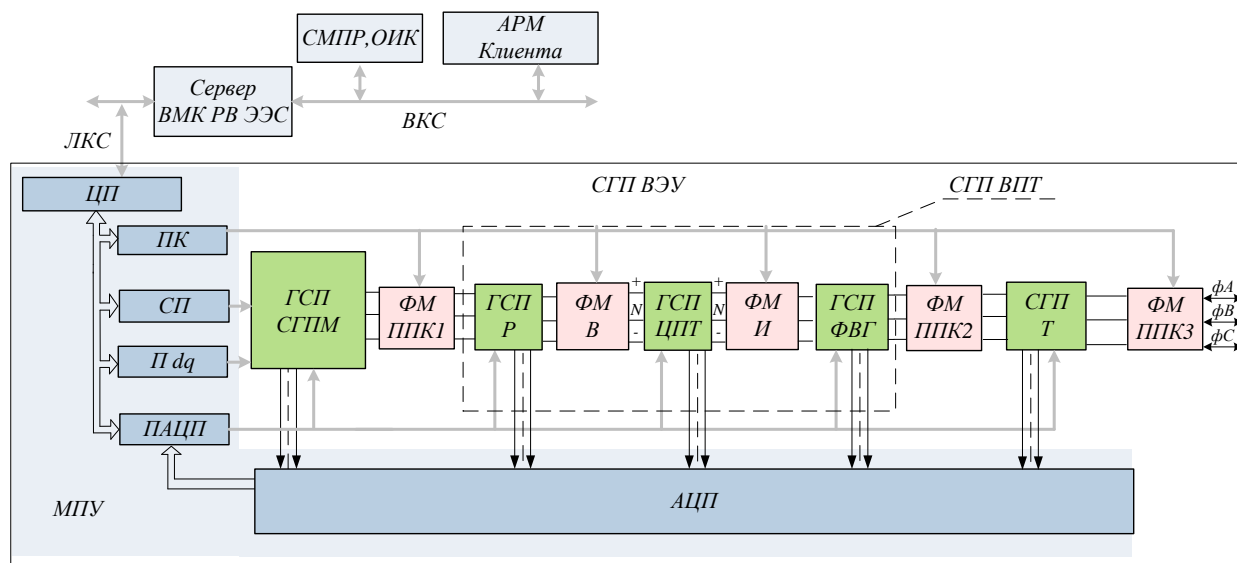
СМПР,ОИК

АРМ Клиента

Сервер ВМК РВ ЭЭС

ВКС

ЛКС

ЦП

СГП ВЭУ

СГП ВПТ

ПК

СП

П dq

ПАЦП

ГСП СГПМ

ФМ ППК1

ГСП Р

ФМ В

+ N -

ГСП ЦПТ

+ N -

ФМ И

ГСП ФВГ

ФМ ППК2

СГП Т

ФМ ППК3

фА

фВ

фС

МПУ

АЦП